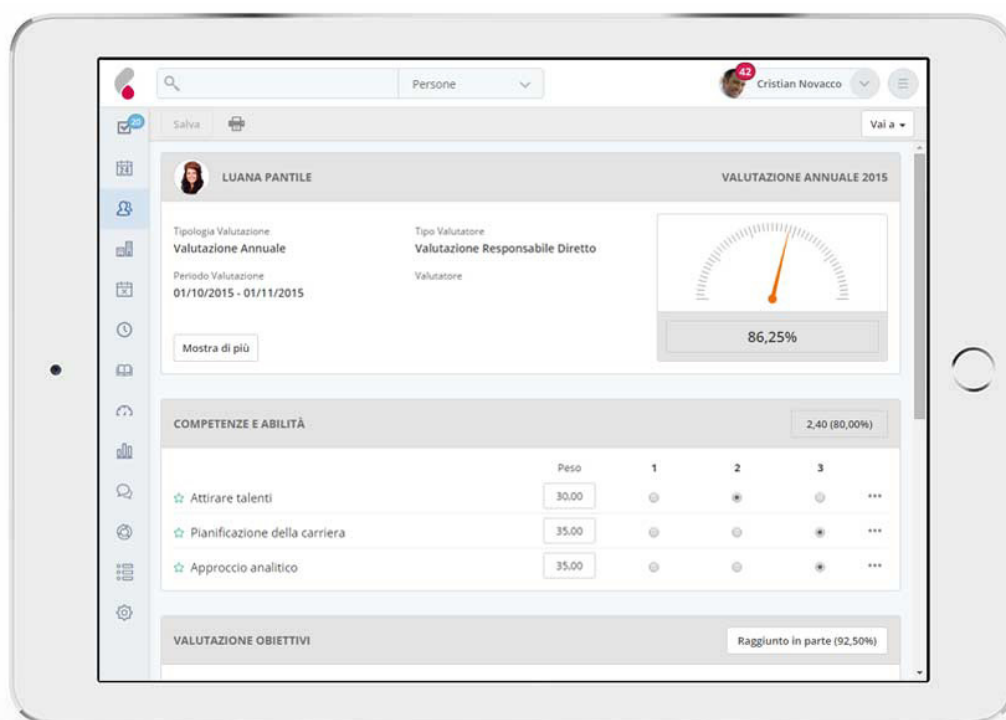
Persone

42 Cristian Novacco

20

Salva

Vai a

LUANA PANTILE

VALUTAZIONE ANNUALE 2015

Tipologia Valutazione
Valutazione Annuale

Tipo Valutatore
Valutazione Responsabile Diretto

Periodo Valutazione
01/10/2015 - 01/11/2015

Valutatore

Mostra di più

86,25%

COMPETENZE E ABILITÀ

2,40 (80,00%)

| | Peso | 1 | 2 | 3 |
|---|---|---|---|---|
| Attirare talenti | 30,00 | | | |
| Pianificazione della carriera | 35,00 | | | |
| Approccio analitico | 35,00 | | | |

VALUTAZIONE OBIETTIVI

Raggiunto in parte (92,50%)